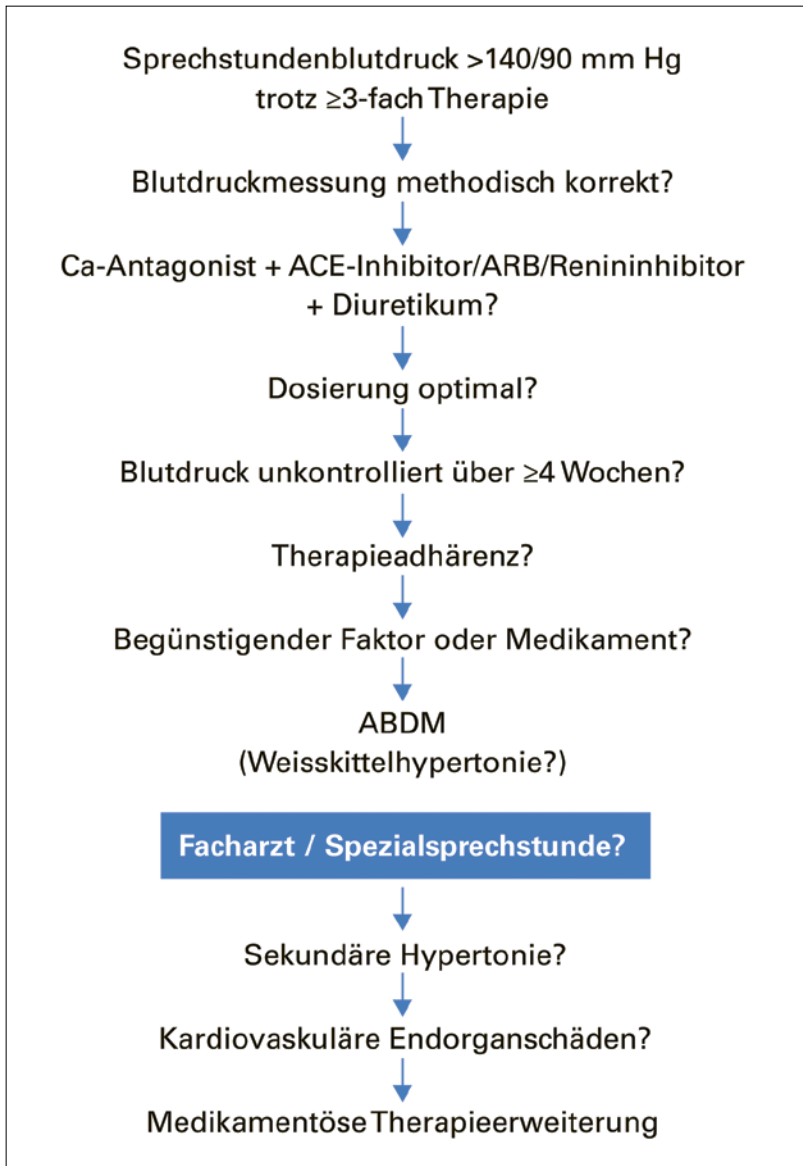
Sprechstundenblutdruck >140/90 mm Hg
trotz ≥3-fach Therapie

Blutdruckmessung methodisch korrekt?

Ca-Antagonist + ACE-Inhibitor/ARB/Renininhibitor
+ Diuretikum?

Dosierung optimal?

Blutdruck unkontrolliert über ≥4 Wochen?

Therapieadhärenz?

Begünstigender Faktor oder Medikament?

ABDM
(Weisskittelhypertonie?)

Facharzt / Spezialsprechstunde?

Sekundäre Hypertonie?

Kardiovaskuläre Endorganschäden?

Medikamentöse Therapieerweiterung